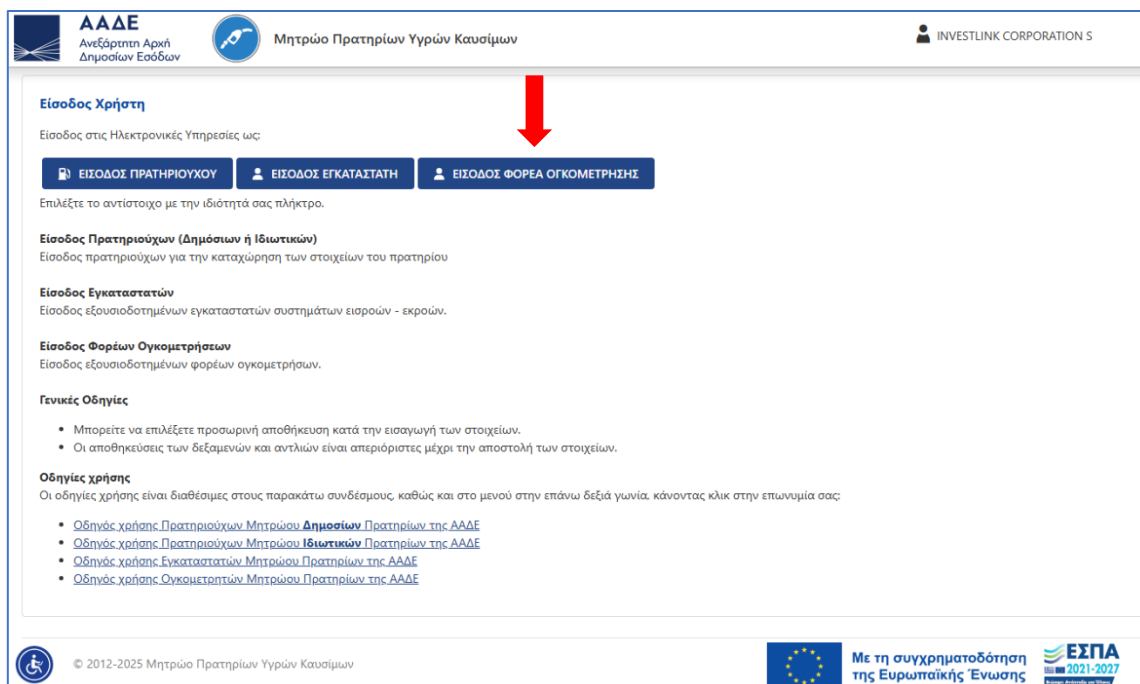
ΑΑΔΕ
Ανεξάρτητη Αρχή Δημοσίων Εσόδων

Μητρώο Πρατηρίων Υγρών Καυσίμων

INVESTLINK CORPORATION S

Είσοδος Χρήστη

Είσοδος στις Ηλεκτρονικές Υπηρεσίες ως:

ΕΙΣΟΔΟΣ ΠΡΑΤΗΡΙΟΥΧΟΥ | ΕΙΣΟΔΟΣ ΕΓΚΑΤΑΣΤΑΤΗ | ΕΙΣΟΔΟΣ ΦΟΡΕΑ ΟΓΚΟΜΕΤΡΗΣΗΣ

Επιλέξτε το αντίστοιχο με την ιδιότητά σας πλήκτρο.

Είσοδος Πρατηριούχων (Δημόσιων ή Ιδιωτικών)
Είσοδος πρατηριούχων για την καταχώρηση των στοιχείων του πρατηρίου

Είσοδος Εγκαταστατών
Είσοδος εξουσιοδοτημένων εγκαταστατών συστημάτων εισροών - εκροών.

Είσοδος Φορέων Ογκομετρήσεων
Είσοδος εξουσιοδοτημένων φορέων ογκομετρήσων.

Γενικές Οδηγίες

- Μπορείτε να επιλέξετε προσωρινή αποθήκευση κατά την εισαγωγή των στοιχείων.
- Οι αποθηκεύσεις των δεξαμενών και αντλιών είναι απεριόριστες μέχρι την αποστολή των στοιχείων.

Οδηγίες χρήσης
Οι οδηγίες χρήσης είναι διαθέσιμες στους παρακάτω συνδέσμους, καθώς και στο μενού στην επάνω δεξιά γωνία, κάνοντας κλικ στην επωνυμία σας:

- Οδηγός χρήσης Πρατηριούχων Μητρώου **Δημοσίων** Πρατηρίων της ΑΑΔΕ
- Οδηγός χρήσης Πρατηριούχων Μητρώου **Ιδιωτικών** Πρατηρίων της ΑΑΔΕ
- Οδηγός χρήσης Εγκαταστατών Μητρώου Πρατηρίων της ΑΑΔΕ
- Οδηγός χρήσης Ογκομετρητών Μητρώου Πρατηρίων της ΑΑΔΕ

© 2012-2025 Μητρώο Πρατηρίων Υγρών Καυσίμων

Με τη συγχρηματοδότηση της Ευρωπαϊκής Ένωσης

ΕΣΠΑ 2021-2027